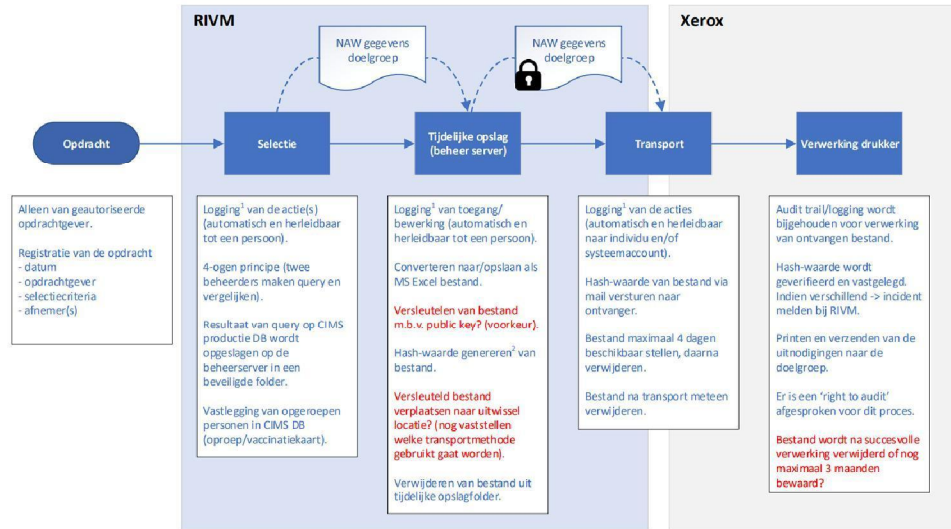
RIVM

Xerox

NAW gegevens doelgroep

NAW gegevens doelgroep

Opdracht

Selectie

Tijdelijke opslag (beheer server)

Transport

Verwerking drukker

Alleen van geautoriseerde opdrachtgever.

Registratie van de opdracht
- datum
- opdrachtgever
- selectiecriteria
- afnemer(s)

Logging$^1$ van de actie(s) (automatisch en herleidbaar tot een persoon).

4-ogen principe (twee beheerders maken query en vergelijken).

Resultaat van query op CIMS productie DB wordt opgeslagen op de beheerserver in een beveiligde folder.

Vastlegging van opgeroepen personen in CIMS DB (oproep/vaccinatiekaart).

Logging$^1$ van toegang/ bewerking (automatisch en herleidbaar tot een persoon).

Converteren naar/opslaan als MS Excel bestand.

Versleutelen van bestand m.b.v. public key? (voorkeur).

Hash-waarde genereren$^2$ van bestand.

Versleuteld bestand verplaatsen naar uitwissel locatie? (nog vaststellen welke transportmethode gebruikt gaat worden).

Verwijderen van bestand uit tijdelijke opslagfolder.

Logging$^1$ van de acties (automatisch en herleidbaar naar individu en/of systeemaccount).

Hash-waarde van bestand via mail versturen naar ontvanger.

Bestand maximaal 4 dagen beschikbaar stellen, daarna verwijderen.

Bestand na transport meteen verwijderen.

Audit trail/logging wordt bijgehouden voor verwerking van ontvangen bestand.

Hash-waarde wordt geverifieerd en vastgelegd. Indien verschillend -> incident melden bij RIVM.

Printen en verzenden van de uitnodigingen naar de doelgroep.

Er is een 'right to audit' afgesproken voor dit proces.

Bestand wordt na succesvolle verwerking verwijderd of nog maximaal 3 maanden bewaard?